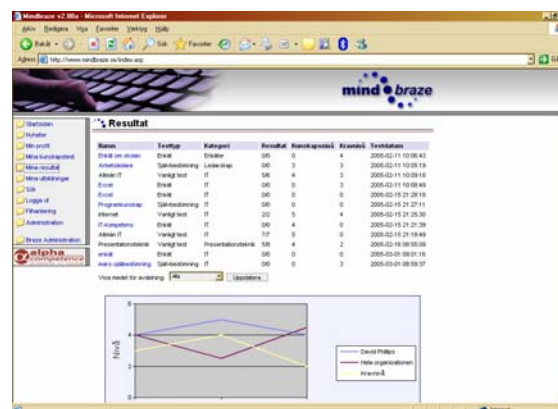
Mindbraze v2.00a - Microsoft Internet Explorer

Arkiv Redigera Visa Favoriter Verktyg Hjälp

Bakåt Sök Favoriter

Adress http://www.mindbraze.se/index.asp

mind braze

Startsidan
Nyheter
Min profil
Mina kunskapstest
Mina resultat
Mina utbildningar
Sök
Logga ut
Rättningar
Administration
Braze Administration

alpha competence

Resultat

| Namn | Testtyp | Kategori | Resultat | Kunskapsnivå | Kravnivå | Testdatum |
|---|---|---|---|---|---|---|
| Enkät om skolan | Enkät | Enkäter | 0/0 | 0 | 4 | 2005-02-11 10:06:43 |
| Arbetsledare | Självbedömning | Ledarskap | 0/0 | 3 | 3 | 2005-02-11 10:05:19 |
| Allmän IT | Vanligt test | IT | 5/6 | 4 | 3 | 2005-02-11 10:09:18 |
| Excel | Enkät | IT | 0/0 | 0 | 3 | 2005-02-11 10:08:49 |
| Excel | Enkät | IT | 0/0 | 0 | 0 | 2005-02-15 21:26:10 |
| Programkunskap | Självbedömning | IT | 0/0 | 0 | 0 | 2005-02-15 21:27:11 |
| Internet | Vanligt test | IT | 2/2 | 5 | 4 | 2005-02-15 21:25:30 |
| IT-kompetens | Enkät | IT | 0/0 | 4 | 0 | 2005-02-15 21:21:39 |
| Allmän IT | Vanligt test | IT | 7/7 | 5 | 0 | 2005-02-15 21:18:49 |
| Presentationsteknik | Vanligt test | Presentationsteknik | 5/8 | 4 | 2 | 2005-02-16 08:55:09 |
| enkät | Enkät | IT | 0/0 | 0 | 0 | 2005-03-01 09:01:16 |
| mars självbedömning | Självbedömning | IT | 0/0 | 0 | 3 | 2005-03-01 08:59:37 |

Visa medel för avdelning: Alla Uppdatera

Nivå

David Phillips
Hela organisationen
Kravnivå